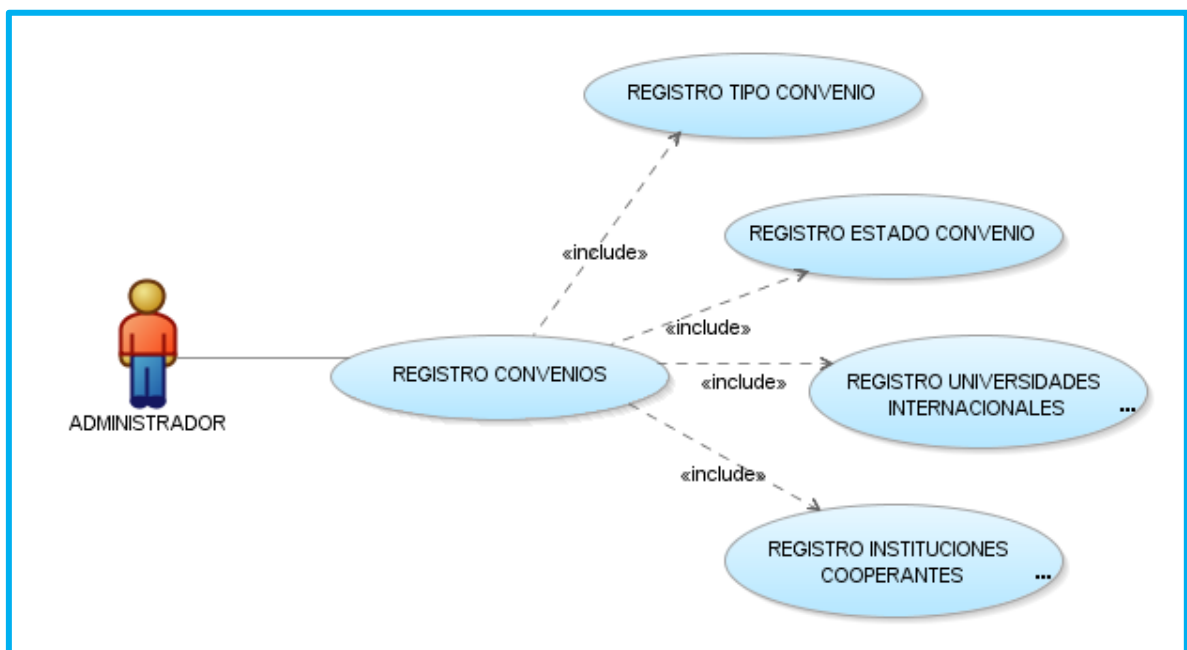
REGISTRO TIPO CONVENIO

«include»

REGISTRO ESTADO CONVENIO

«include»

ADMINISTRADOR

REGISTRO CONVENIOS

«include»

REGISTRO UNIVERSIDADES INTERNACIONALES ...

«include»

REGISTRO INSTITUCIONES COOPERANTES ...